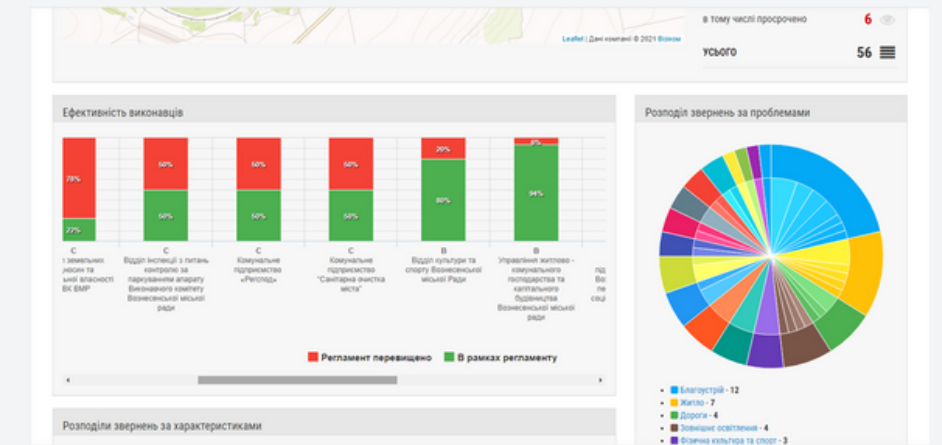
Leaflet | Дані компанії © 2021 Візіком

в тому числі прострочено 6

усього 56

Ефективність виконавців

78%

22%

С
і земельних
носин та
власності
ВК ВМР

50%

50%

С
Відділ інспекції з питань контролю за паркуванням апарату Виконавчого комітету Вознесенської міської ради

50%

50%

С
Комунальне підприємство «Реглод»

50%

50%

С
Комунальне підприємство "Санітарна очистка міста"

20%

80%

В
Відділ культури та спорту Вознесенської міської Ради

6%

94%

В
Управління житлово - комунального господарства та капітального будівництва Вознесенської міської ради

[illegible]

Регламент перевищено В рамках регламенту

Розподіли звернень за характеристиками

Розподіл звернень за проблемами

Благоустрій - 12
Житло - 7
Дороги - 4
Зовнішнє освітлення - 4
Фізична культура та спорт - 3